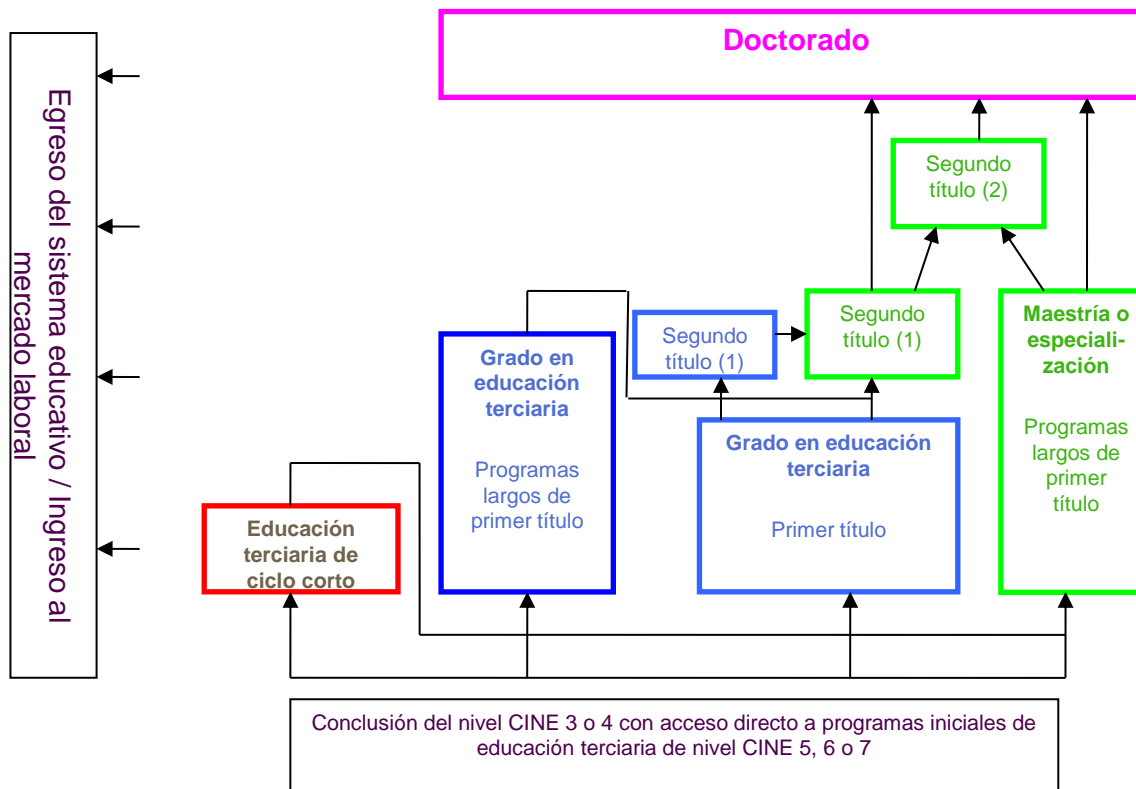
Egreso del sistema educativo / Ingreso al mercado laboral

Doctorado

Segundo título (2)

Segundo título (1)

Segundo título (1)

Maestría o especialización

Programas largos de primer título

Grado en educación terciaria

Programas largos de primer título

Grado en educación terciaria

Primer título

Educación terciaria de ciclo corto

Conclusión del nivel CINE 3 o 4 con acceso directo a programas iniciales de educación terciaria de nivel CINE 5, 6 o 7